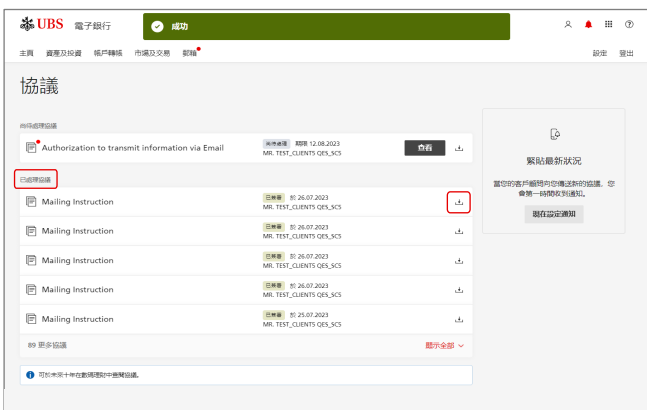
UBS 電子銀行

成功

主頁 資產及投資 帳戶轉帳 市場及交易 郵箱

設定 登出

協議

待辦處理協議

Authorization to transmit information via Email

尚待處理 期限 12.08.2023
MR. TEST_CLIENTS QES_SC5

查看

已處理協議

Mailing Instruction
已簽署 於 26.07.2023
MR. TEST_CLIENTS QES_SC5

Mailing Instruction
已簽署 於 26.07.2023
MR. TEST_CLIENTS QES_SC5

Mailing Instruction
已簽署 於 26.07.2023
MR. TEST_CLIENTS QES_SC5

Mailing Instruction
已簽署 於 26.07.2023
MR. TEST_CLIENTS QES_SC5

Mailing Instruction
已簽署 於 25.07.2023
MR. TEST_CLIENTS QES_SC5

89 更多協議

顯示全部

可於未來十年在數碼理財中查閱協議。

緊貼最新狀況

當您的客戶郵箱內收到新的協議，您會第一時間收到通知。

現在設定通知